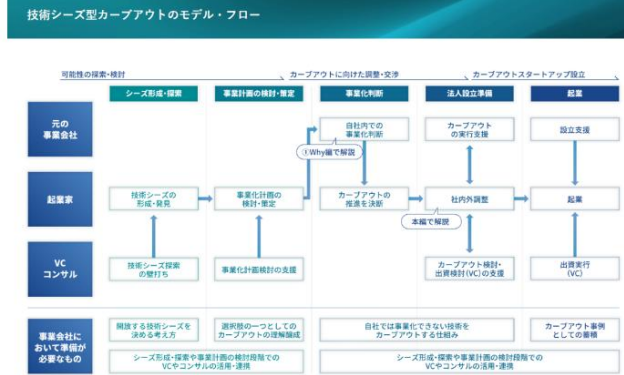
技術シーズ型カーブアウトのモデル・フロー

可能性の探索・検討　カーブアウトに向けた調整・交渉　カーブアウトスタートアップ設立

シーズ形成・探索　事業計画の検討・策定　事業化判断　法人設立準備　起業

元の事業会社

起業家

VC コンサル

自社内での事業化判断

カーブアウトの実行支援

設立支援

①Why編で解説

技術シーズの形成・発見

事業化計画の検討・策定

カーブアウトの推進を決断

社内外調整

起業

本編で解説

技術シーズ探索の壁打ち

事業化計画検討の支援

カーブアウト検討・出資検討(VC)の支援

出資実行(VC)

事業会社において準備が必要なもの

開放する技術シーズを決める考え方

選択肢の一つとしてのカーブアウトの理解醸成

自社では事業化できない技術をカーブアウトする仕組み

カーブアウト事例としての蓄積

シーズ形成・探索や事業計画の検討段階でのVCやコンサルの活用・連携

シーズ形成・探索や事業計画の検討段階でのVCやコンサルの活用・連携